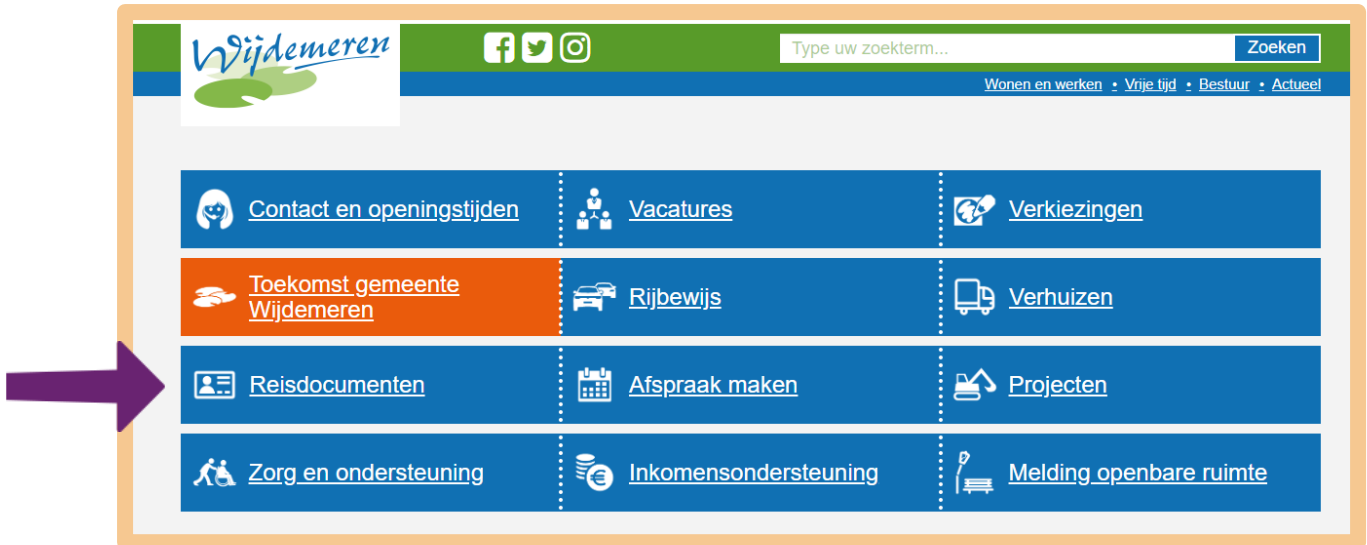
Wijdemeren

Type uw zoekterm... Zoeken

Wonen en werken • Vrije tijd • Bestuur • Actueel

Contact en openingstijden
Vacatures
Verkiezingen

Toekomst gemeente Wijdemeren
Rijbewijs
Verhuizen

Reisdocumenten
Afspraak maken
Projecten

Zorg en ondersteuning
Inkomensondersteuning
Melding openbare ruimte